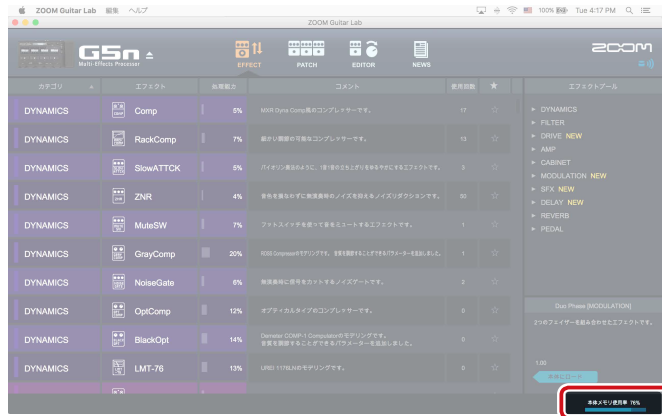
ZOOM Guitar Lab 編集 ヘルプ

100% Tue 4:17 PM

ZOOM Guitar Lab

G5n
Multi-Effects Processor

EFFECT PATCH EDITOR NEWS

ZOOM

| カテゴリ | エフェクト | 処理能力 | コメント | 使用回数 | ★ |
|---|---|---|---|---|---|
| DYNAMICS | Comp | 5% | MXR Dyna Comp風のコンプレッサーです。 | 17 | ☆ |
| DYNAMICS | RackComp | 7% | 細かい調節の可能なコンプレッサーです。 | 13 | ☆ |
| DYNAMICS | SlowATTCK | 5% | バイオリン奏法のように、1音1音の立ち上がりを柔らかにするエフェクトです。 | 3 | ☆ |
| DYNAMICS | ZNR | 4% | 音色を損なわずに無演奏時のノイズを抑えるノイズリダクションです。 | 50 | ☆ |
| DYNAMICS | MuteSW | 7% | フットスイッチを使って音をミュートするエフェクトです。 | 1 | ☆ |
| DYNAMICS | GrayComp | 20% | ROSS Compressorのモデリングです。音質を調節することができるパラメーターを追加しました。 | 1 | ☆ |
| DYNAMICS | NoiseGate | 6% | 無演奏時に信号をカットするノイズゲートです。 | 2 | ☆ |
| DYNAMICS | OptComp | 12% | オプティカルタイプのコンプレッサーです。 | 0 | ☆ |
| DYNAMICS | BlackOpt | 14% | Demeter COMP-1 Compulatorのモデリングです。音質を調節することができるパラメーターを追加しました。 | 0 | ☆ |
| DYNAMICS | LMT-76 | 13% | UREI 1176LNのモデリングです。 | 0 | ☆ |

エフェクトプール
DYNAMICS
FILTER
DRIVE NEW
AMP
CABINET
MODULATION NEW
SFX NEW
DELAY NEW
REVERB
PEDAL

Duo Phase [MODULATION]
2つのフェイザーを組み合わせたエフェクトです。

1.00

本体メモリ使用率 76%